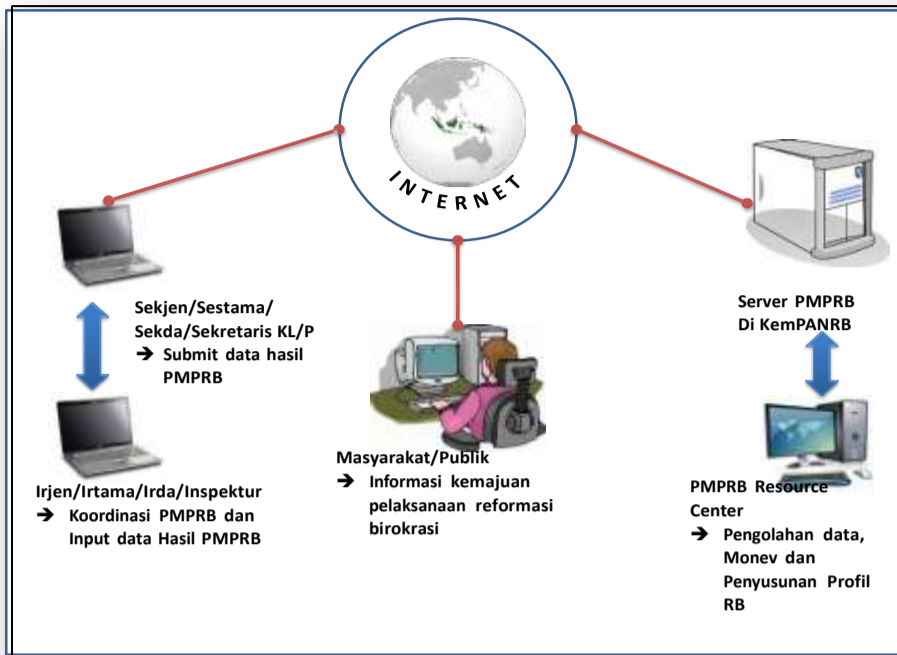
INTERNET

Sekjen/Sestama/ Sekda/Sekretaris KL/P
➔ Submit data hasil PMPRB

Irjen/Irtama/Irda/Inspektur
➔ Koordinasi PMPRB dan Input data Hasil PMPRB

Masyarakat/Publik
➔ Informasi kemajuan pelaksanaan reformasi birokrasi

Server PMPRB Di KemPANRB

PMPRB Resource Center
➔ Pengolahan data, Monev dan Penyusunan Profil RB